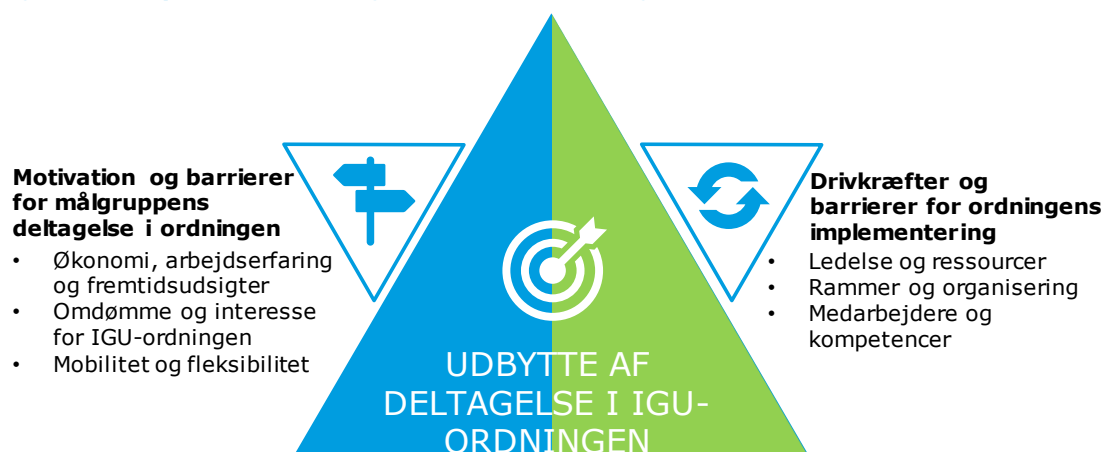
**Motivation og barrierer for målgruppens deltagelse i ordningen**

- Økonomi, arbejdserfaring og fremtidsudsigter
- Omdømme og interesse for IGU-ordningen
- Mobilitet og fleksibilitet

UDBYTTE AF DELTAGELSE I IGU-ORDNINGEN

**Drivkræfter og barrierer for ordningens implementering**

- Ledelse og ressourcer
- Rammer og organisering
- Medarbejdere og kompetencer